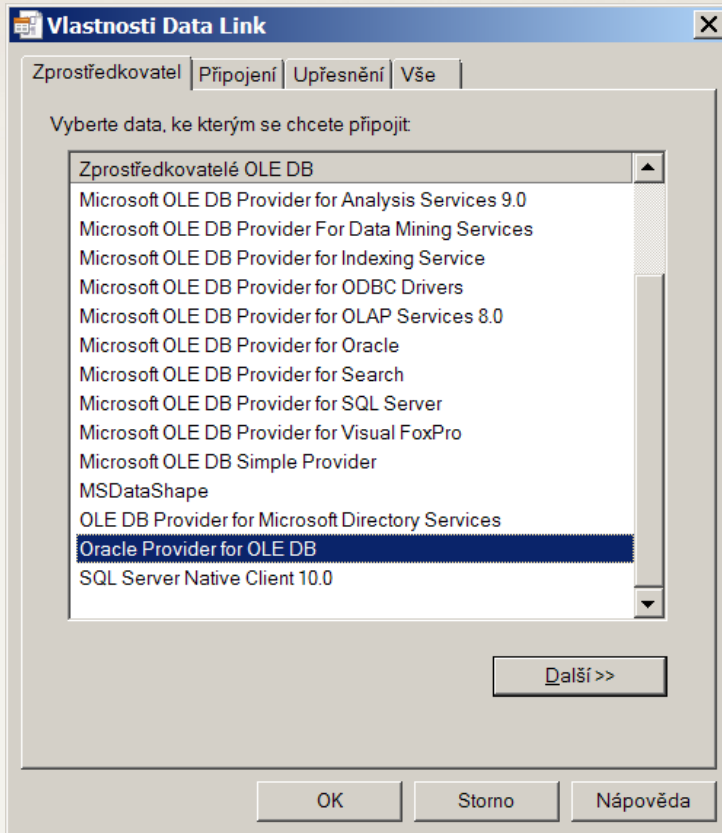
Vlastnosti Data Link

Zprostředkovatel | Připojení | Upřesnění | Vše

Vyberte data, ke kterým se chcete připojit:

Zprostředkovatelé OLE DB
Microsoft OLE DB Provider for Analysis Services 9.0
Microsoft OLE DB Provider For Data Mining Services
Microsoft OLE DB Provider for Indexing Service
Microsoft OLE DB Provider for ODBC Drivers
Microsoft OLE DB Provider for OLAP Services 8.0
Microsoft OLE DB Provider for Oracle
Microsoft OLE DB Provider for Search
Microsoft OLE DB Provider for SQL Server
Microsoft OLE DB Provider for Visual FoxPro
Microsoft OLE DB Simple Provider
MSDataShape
OLE DB Provider for Microsoft Directory Services
Oracle Provider for OLE DB
SQL Server Native Client 10.0

Další >>

OK
Storno
Nápověda